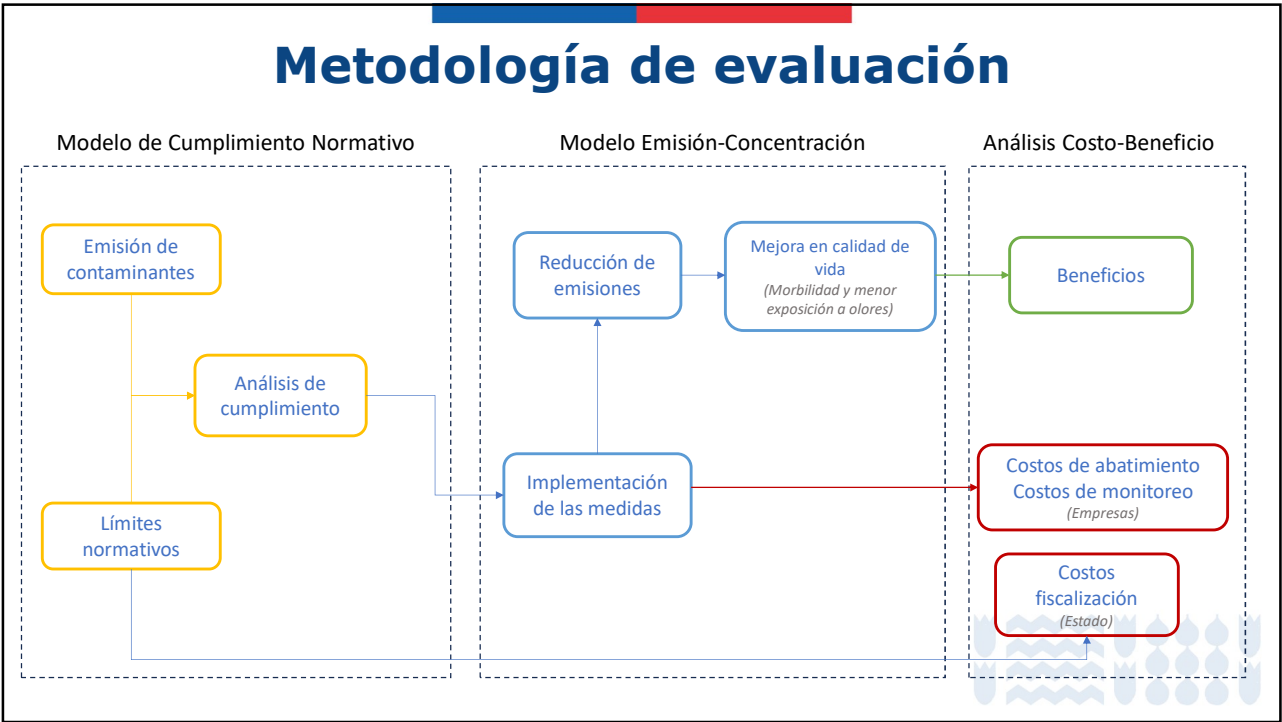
Metodología de evaluación

Modelo de Cumplimiento Normativo

Emisión de contaminantes

Análisis de cumplimiento

Límites normativos

Modelo Emisión-Concentración

Reducción de emisiones

Mejora en calidad de vida
(Morbilidad y menor exposición a olores)

Implementación de las medidas

Análisis Costo-Beneficio

Beneficios

Costos de abatimiento
Costos de monitoreo
(Empresas)

Costos fiscalización
(Estado)